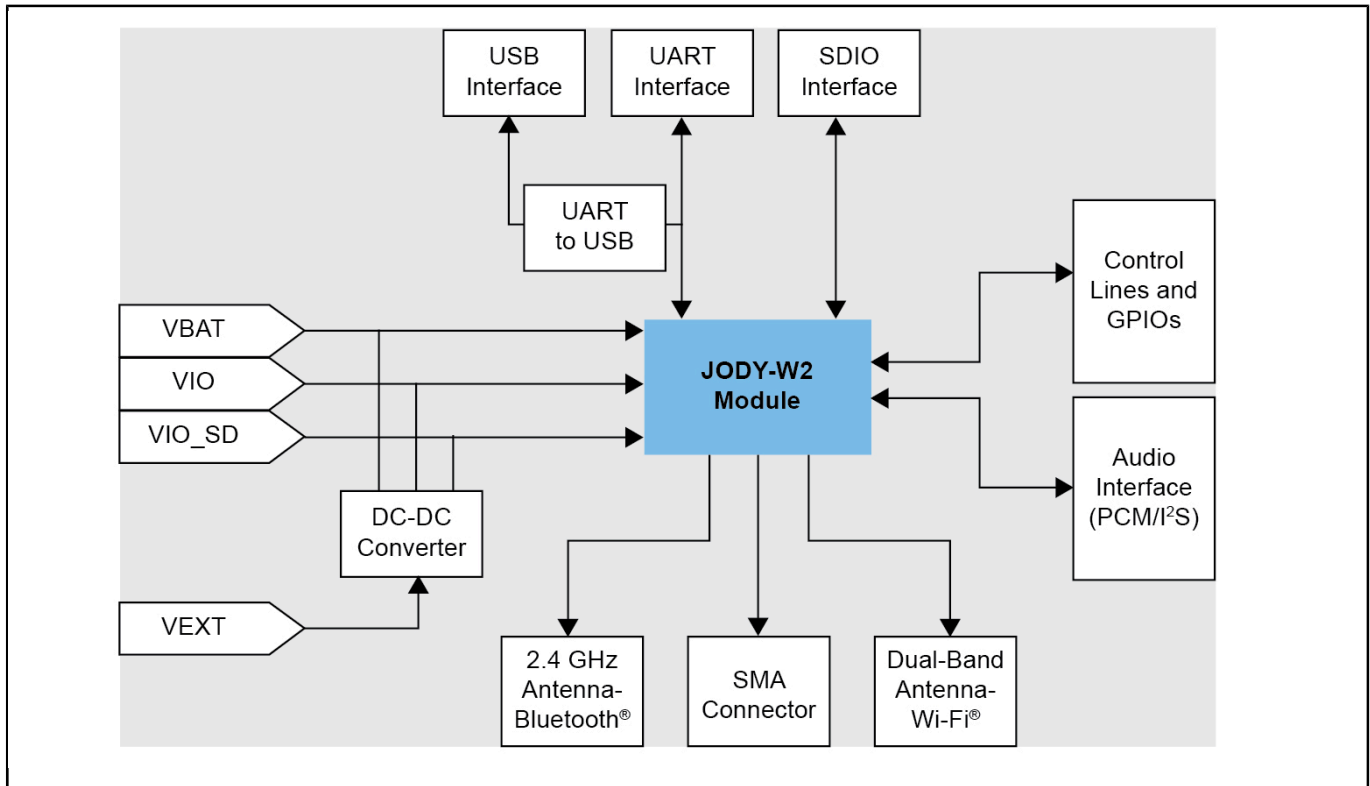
USB Interface

UART Interface

SDIO Interface

UART to USB

Control Lines and GPIOs

VBAT

VIO

VIO_SD

JODY-W2 Module

Audio Interface (PCM/I$^2$S)

DC-DC Converter

VEXT

2.4 GHz Antenna-Bluetooth®

SMA Connector

Dual-Band Antenna-Wi-Fi®